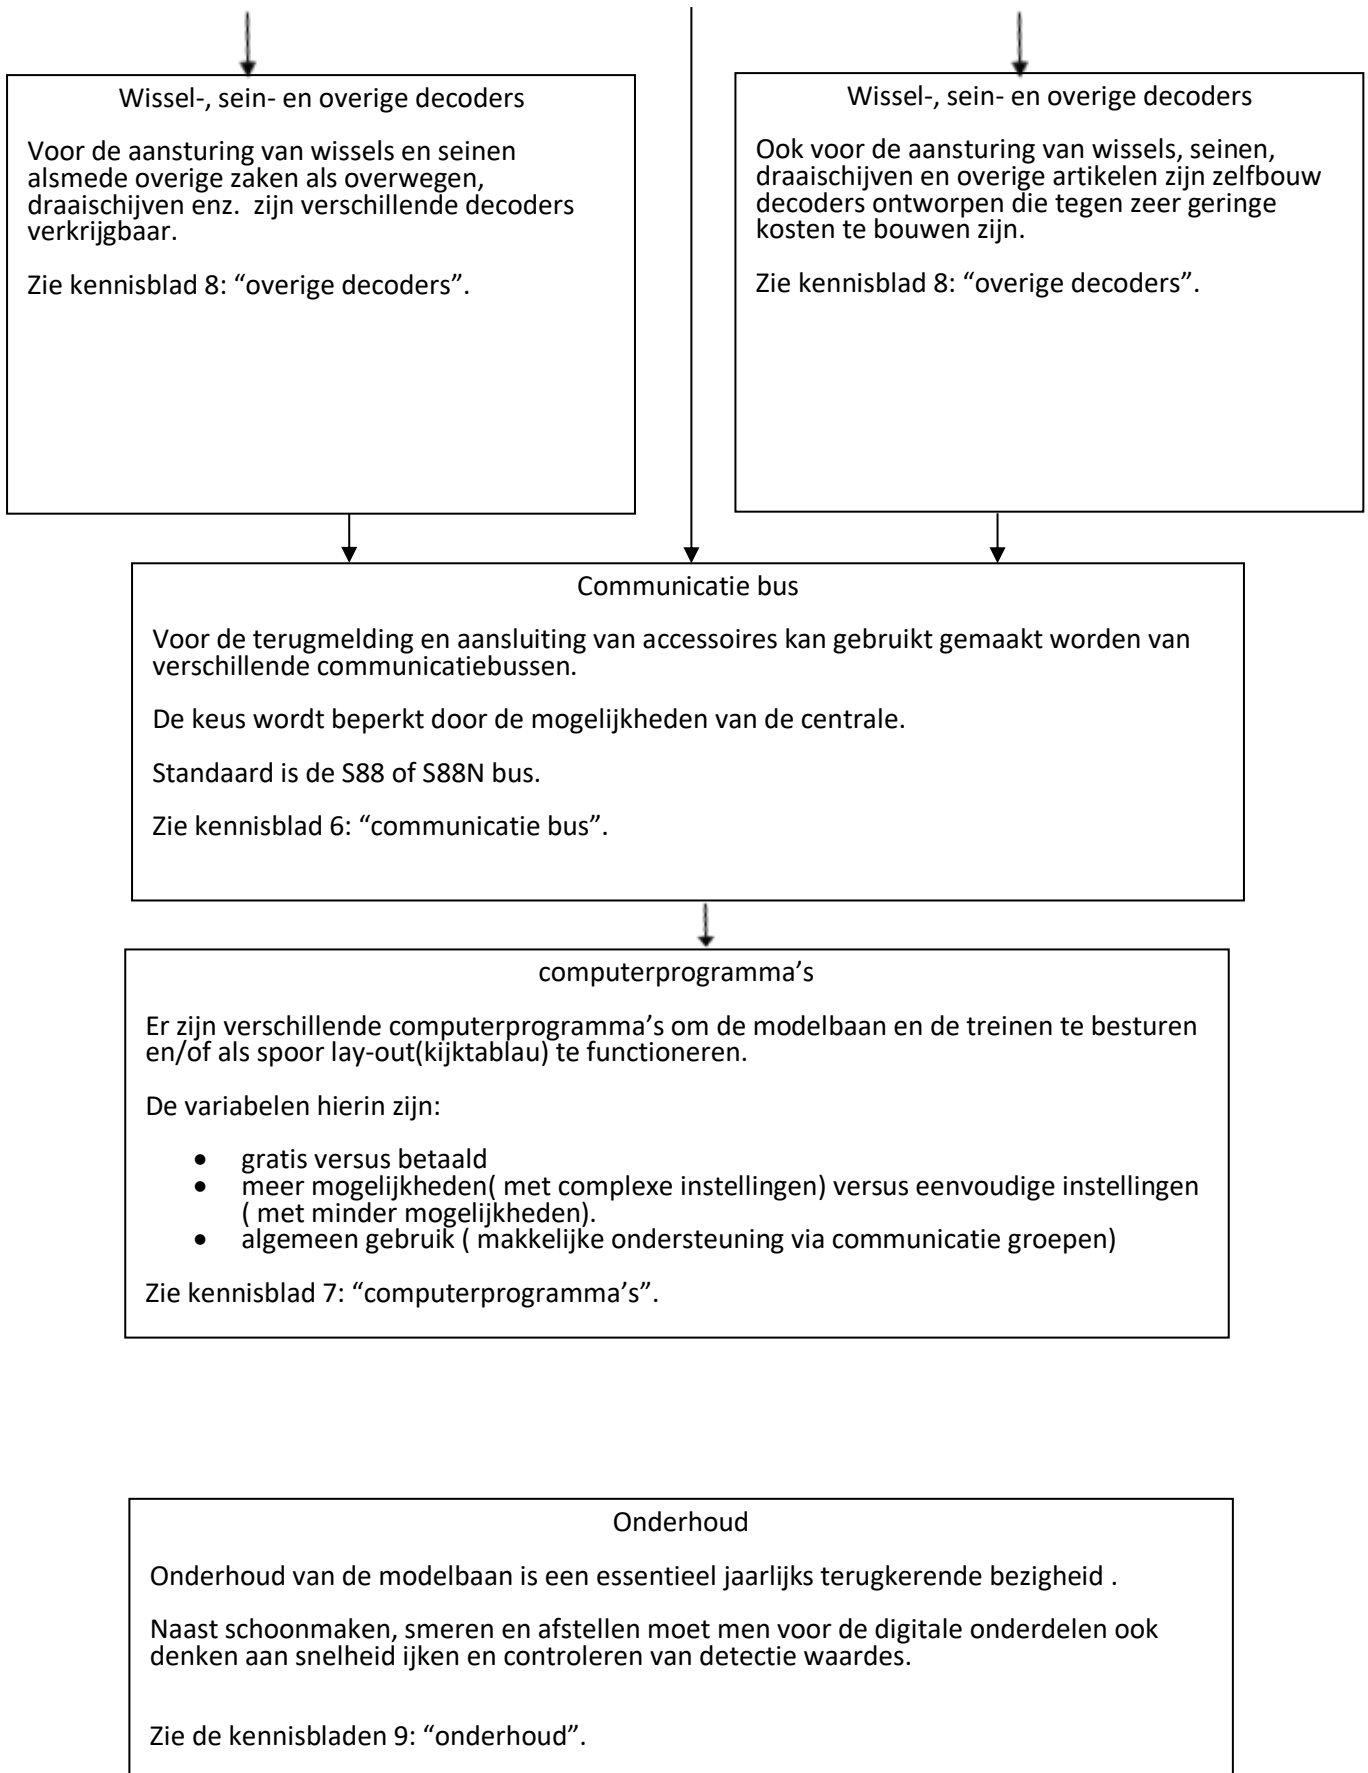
Wissel-, sein- en overige decoders

Voor de aansturing van wissels en seinen alsmede overige zaken als overwegen, draaischijven enz. zijn verschillende decoders verkrijgbaar.

Zie kennisblad 8: “overige decoders”.

Wissel-, sein- en overige decoders

Ook voor de aansturing van wissels, seinen, draaischijven en overige artikelen zijn zelfbouw decoders ontworpen die tegen zeer geringe kosten te bouwen zijn.

Zie kennisblad 8: “overige decoders”.

Communicatie bus

Voor de terugmelding en aansluiting van accessoires kan gebruikt gemaakt worden van verschillende communicatiebussen.

De keus wordt beperkt door de mogelijkheden van de centrale.

Standaard is de S88 of S88N bus.

Zie kennisblad 6: “communicatie bus”.

computerprogramma’s

Er zijn verschillende computerprogramma’s om de modelbaan en de treinen te besturen en/of als spoor lay-out(kijktablau) te functioneren.

De variabelen hierin zijn:

- gratis versus betaald
- meer mogelijkheden( met complexe instellingen) versus eenvoudige instellingen ( met minder mogelijkheden).
- algemeen gebruik ( makkelijke ondersteuning via communicatie groepen)

Zie kennisblad 7: “computerprogramma’s”.

Onderhoud

Onderhoud van de modelbaan is een essentieel jaarlijks terugkerende bezigheid .

Naast schoonmaken, smeren en afstellen moet men voor de digitale onderdelen ook denken aan snelheid ijken en controleren van detectie waardes.

Zie de kennisbladen 9: “onderhoud”.